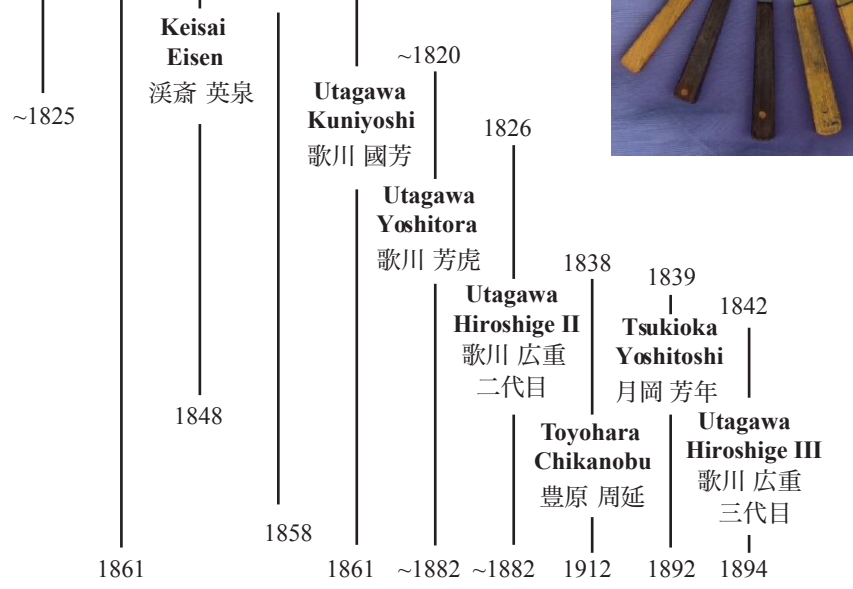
~1825

Keisai Eisen
渓斎 英泉

1848

1861

1858

Utagawa Kuniyoshi
歌川 國芳

1861

~1820

Utagawa Yoshitora
歌川 芳虎

~1882

1826

Utagawa Hiroshige II
歌川 広重
二代目

~1882

1838

Toyohara Chikanobu
豊原 周延

1912

1839

Tsukioka Yoshitoshi
月岡 芳年

1892

1842

Utagawa Hiroshige III
歌川 広重
三代目

1894